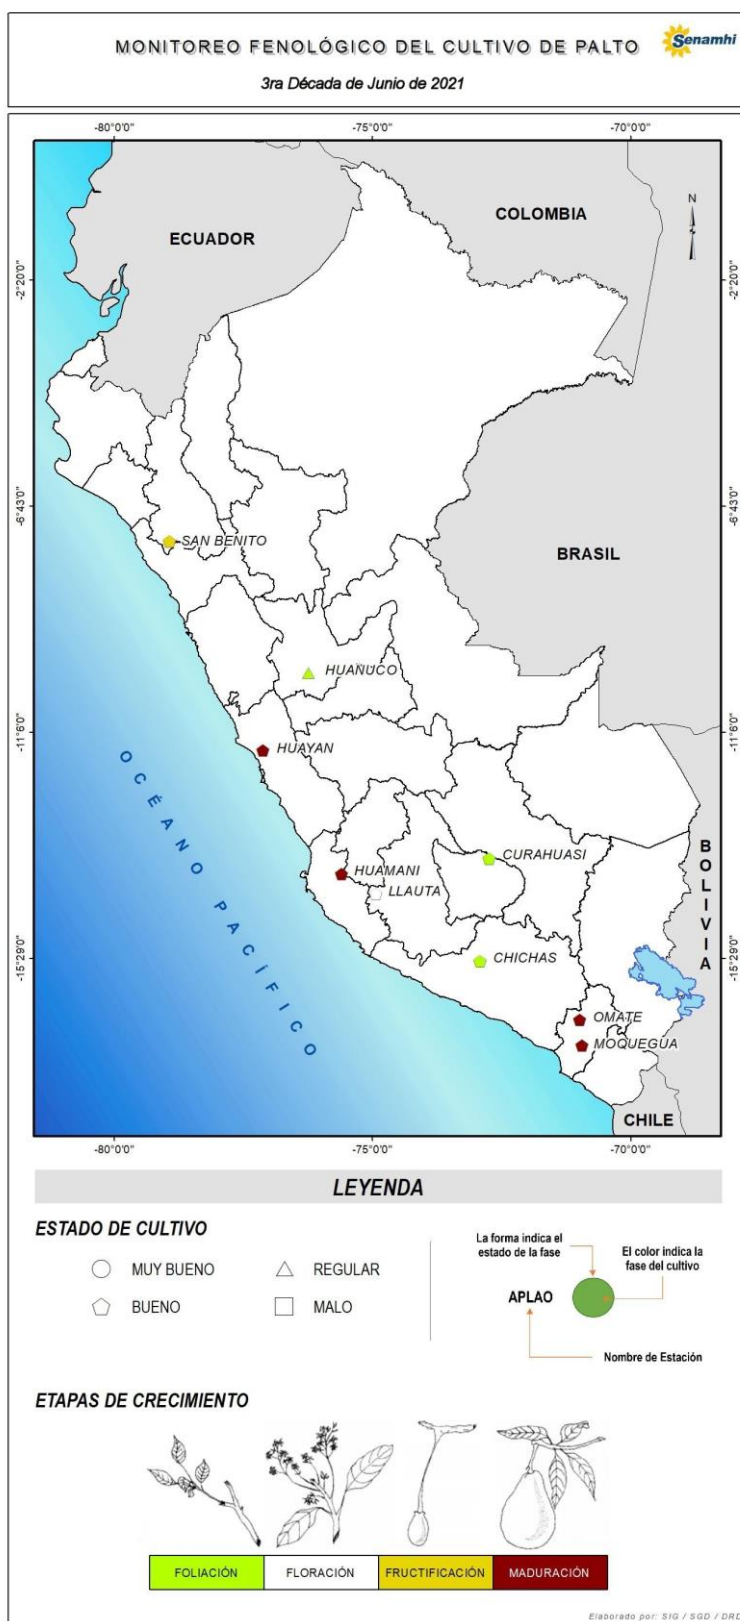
MONITOREO FENOLÓGICO DEL CULTIVO DE PALTO

Senamhi

3ra Década de Junio de 2021

-80°0'0"

-75°0'0"

-70°0'0"

N

ECUADOR

COLOMBIA

-2°20'0"

-2°20'0"

-6°43'0"

-6°43'0"

SAN BENITO

BRASIL

HUANUCO

-11°6'0"

-11°6'0"

HUAYAN

OCÉANO PACIFICO

CURAHUASI

HUAMANI

LLAUTA

BOLIVIA

-15°29'0"

-15°29'0"

CHICHAS

OMATE

MOQUEGUA

CHILE

-80°0'0"

-75°0'0"

-70°0'0"

LEYENDA

ESTADO DE CULTIVO

MUY BUENO

REGULAR

BUENO

MALO

La forma indica el estado de la fase

El color indica la fase del cultivo

APLAO

Nombre de Estación

ETAPAS DE CRECIMIENTO

| FOLIACIÓN | FLORACIÓN | FRUCTIFICACIÓN | MADURACIÓN |
|---|---|---|---|

Elaborado por: SIG / SGD / DRD